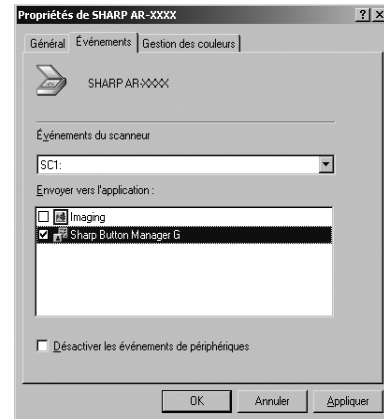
Propriétés de SHARP AR-XXXX

?| X

Général | Événements | Gestion des couleurs

SHARP AR-XXXX

Événements du scanneur

SC1:

Envoyer vers l'application :

☐ Imaging
☑ Sharp Button Manager G

☐ Désactiver les événements de périphériques

OK | Annuler | Appliquer